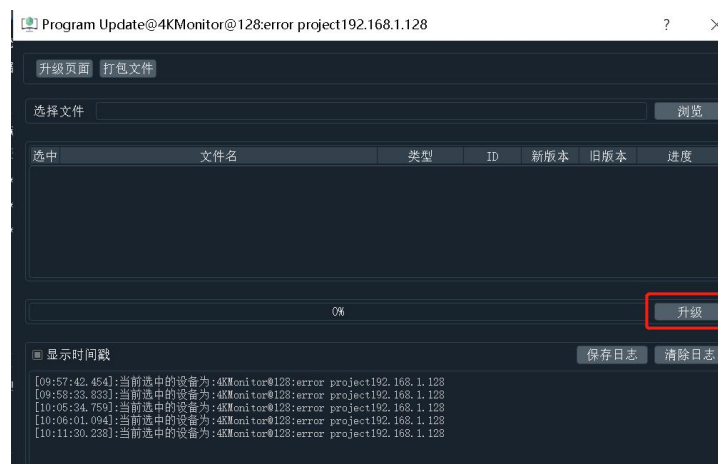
Program Update@4KMonitor@128:error project192.168.1.128

?

升级页面 打包文件

选择文件

浏览

| 选中 | 文件名 | 类型 | ID | 新版本 | 旧版本 | 进度 |
|---|---|---|---|---|---|---|

0%

升级

显示时间戳

保存日志 清除日志

[09:57:42.454]:当前选中的设备为:4KMonitor@128:error project192.168.1.128
[09:58:33.833]:当前选中的设备为:4KMonitor@128:error project192.168.1.128
[10:05:34.759]:当前选中的设备为:4KMonitor@128:error project192.168.1.128
[10:06:01.094]:当前选中的设备为:4KMonitor@128:error project192.168.1.128
[10:11:30.238]:当前选中的设备为:4KMonitor@128:error project192.168.1.128